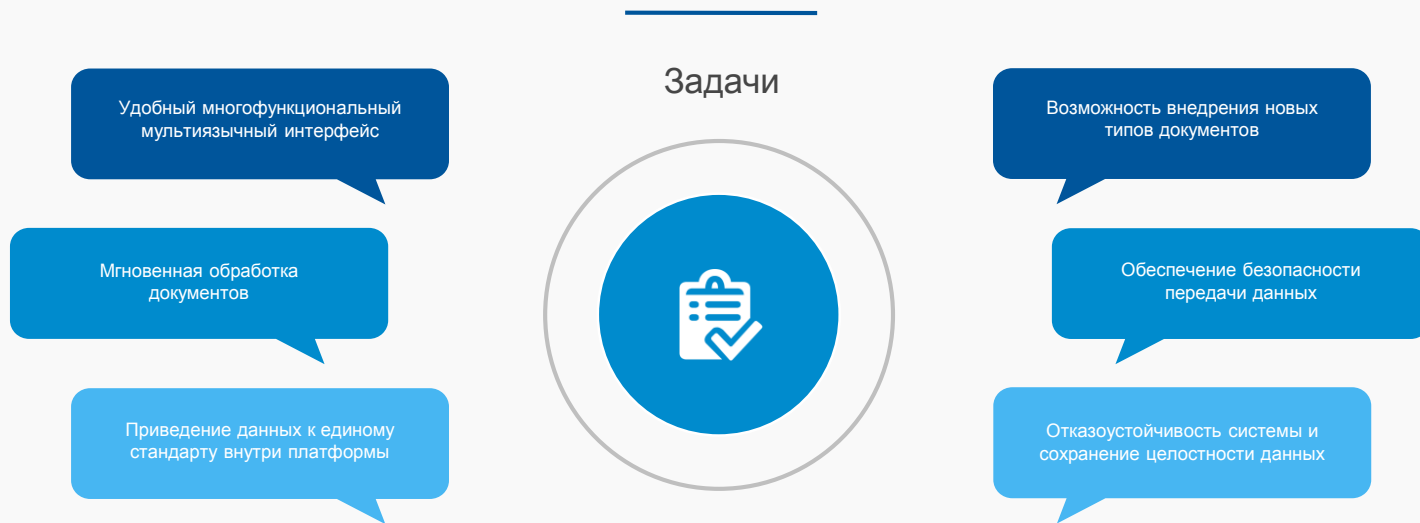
Задачи

Удобный многофункциональный мультиязычный интерфейс

Мгновенная обработка документов

Приведение данных к единому стандарту внутри платформы

Возможность внедрения новых типов документов

Обеспечение безопасности передачи данных

Отказоустойчивость системы и сохранение целостности данных